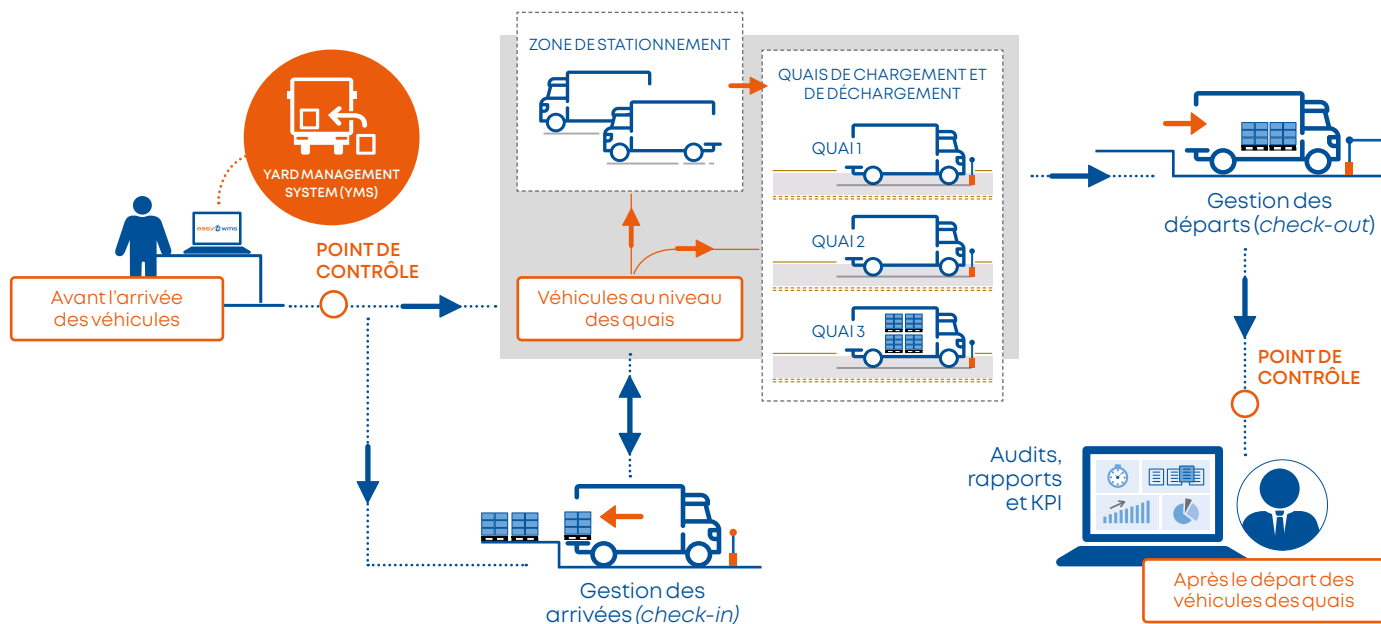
YARD MANAGEMENT SYSTEM (YMS)

easy wms

Avant l'arrivée des véhicules

POINT DE CONTRÔLE

ZONE DE STATIONNEMENT

Véhicules au niveau des quais

QUAIS DE CHARGEMENT ET DE DÉCHARGEMENT

QUAI 1

QUAI 2

QUAI 3

Gestion des arrivées (check-in)

Gestion des départs (check-out)

POINT DE CONTRÔLE

Audits, rapports et KPI

Après le départ des véhicules des quais